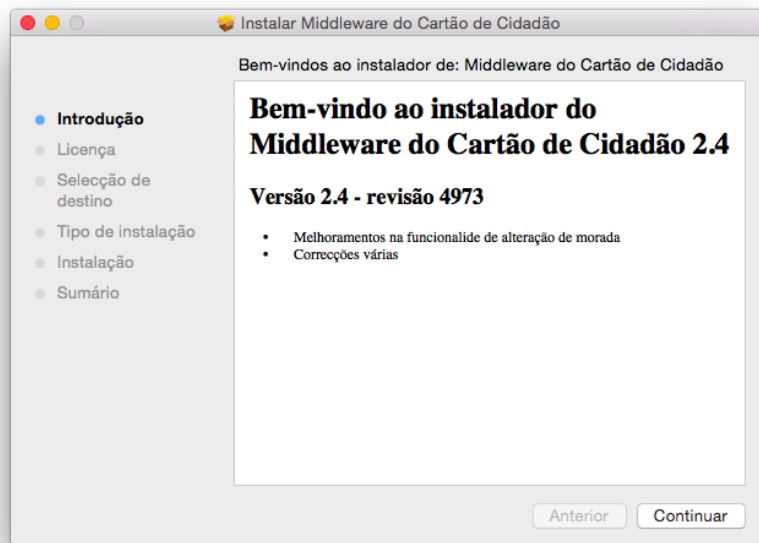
Instalar Middleware do Cartão de Cidadão

Bem-vindos ao instalador de: Middleware do Cartão de Cidadão

Introdução
Licença
Selecção de destino
Tipo de instalação
Instalação
Sumário

Bem-vindo ao instalador do Middleware do Cartão de Cidadão 2.4

Versão 2.4 - revisão 4973

• Melhoramentos na funcionalide de alteração de morada
• Correcções várias

Anterior
Continuar